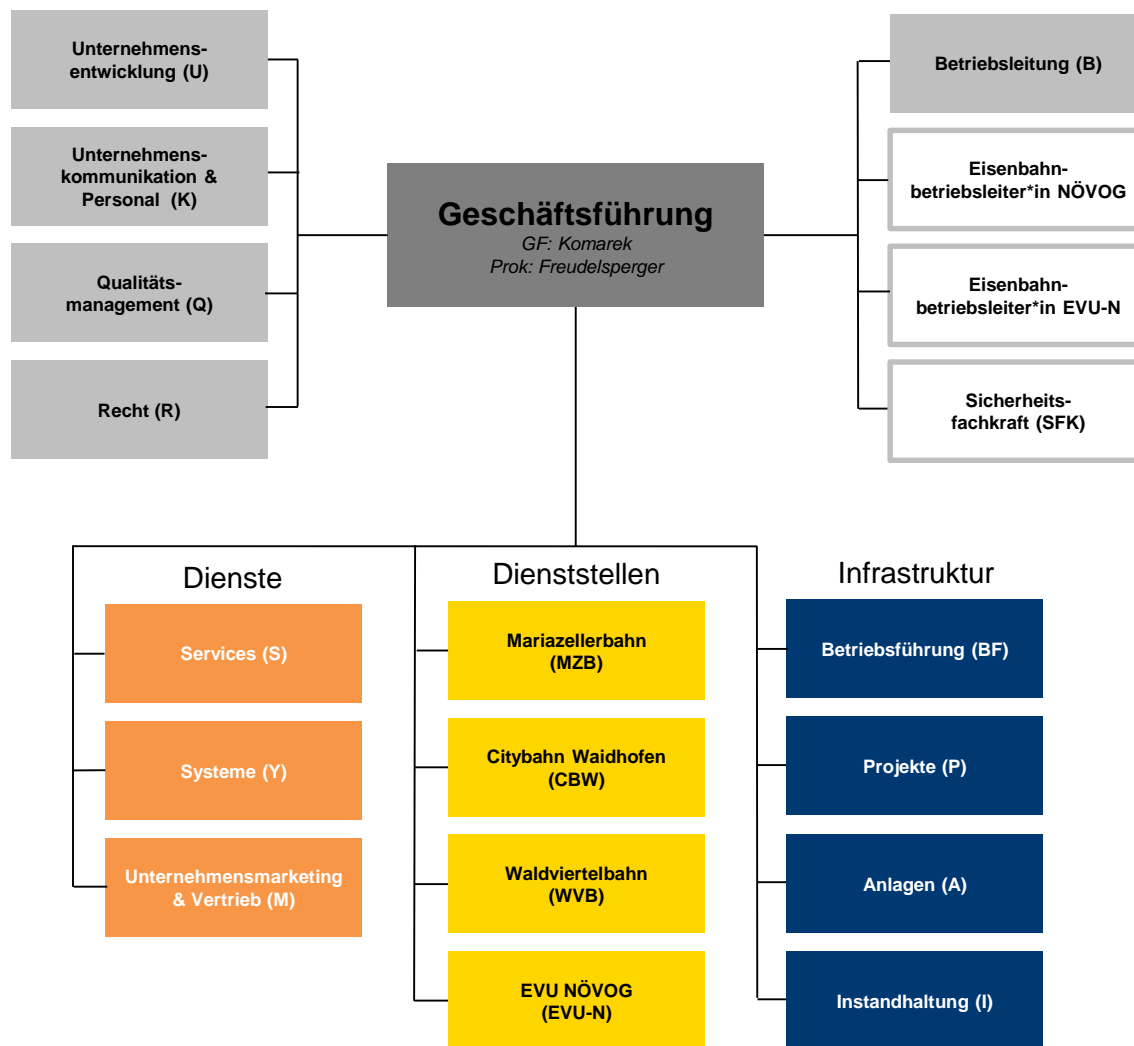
Unternehmensentwicklung (U)

Unternehmenskommunikation & Personal (K)

Qualitätsmanagement (Q)

Recht (R)

Geschäftsführung
GF: Komarek
Prok: Freudelsperger

Betriebsleitung (B)

Eisenbahnbetriebsleiter*in NÖVOG

Eisenbahnbetriebsleiter*in EVU-N

Sicherheitsfachkraft (SFK)

Dienste

Services (S)

Systeme (Y)

Unternehmensmarketing & Vertrieb (M)

Dienststellen

Mariazellerbahn (MZB)

Citybahn Waidhofen (CBW)

Waldviertelbahn (WVB)

EVU NÖVOG (EVU-N)

Infrastruktur

Betriebsführung (BF)

Projekte (P)

Anlagen (A)

Instandhaltung (I)